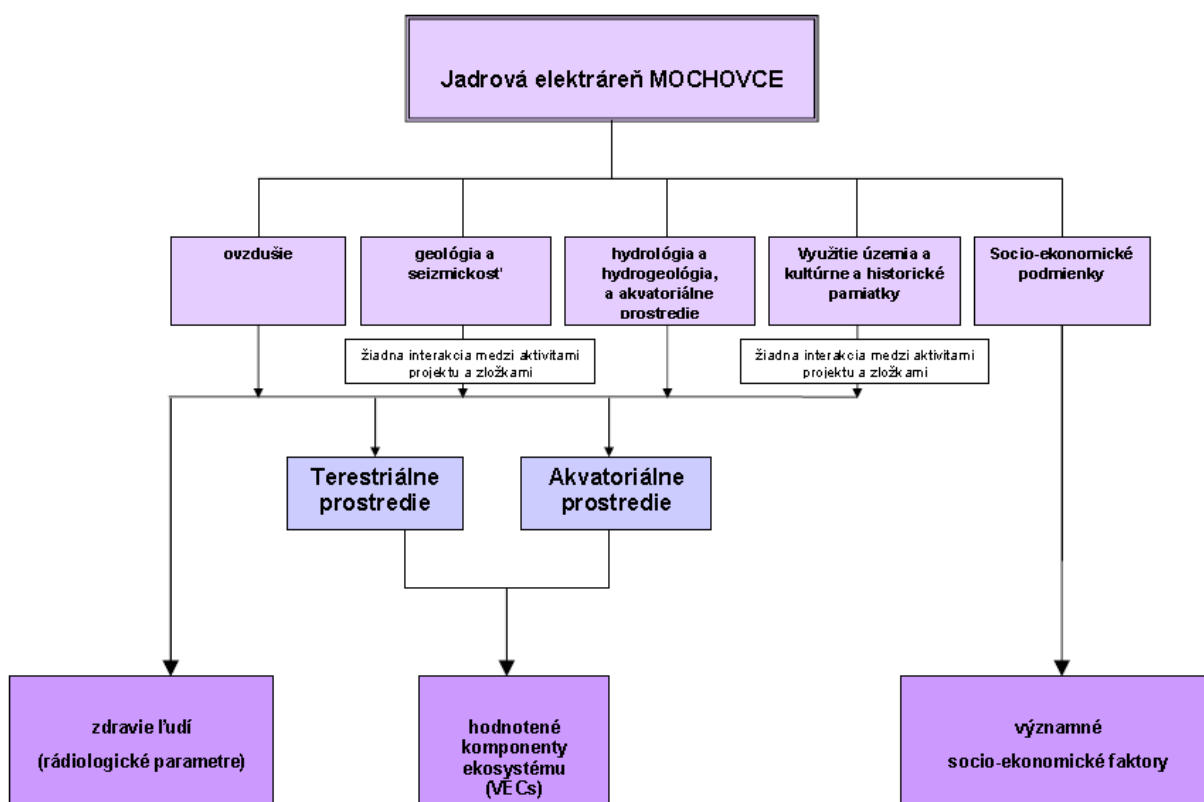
Jadrová elektráreň MOCHOVCE

ovzdušie

geológia a seizmickosť

hydrológia a hydrogeológia, a akvatoriálne prostredie

Využitie územia a kultúrne a historické pamiatky

Socio-ekonomické podmienky

žiadna interakcia medzi aktivitami projektu a zložkami

žiadna interakcia medzi aktivitami projektu a zložkami

Terestriálne prostredie

Akvatoriálne prostredie

zdravie ľudí (rádiologické parametre)

hodnotené komponenty ekosystému (VECs)

významné socio-ekonomické faktory